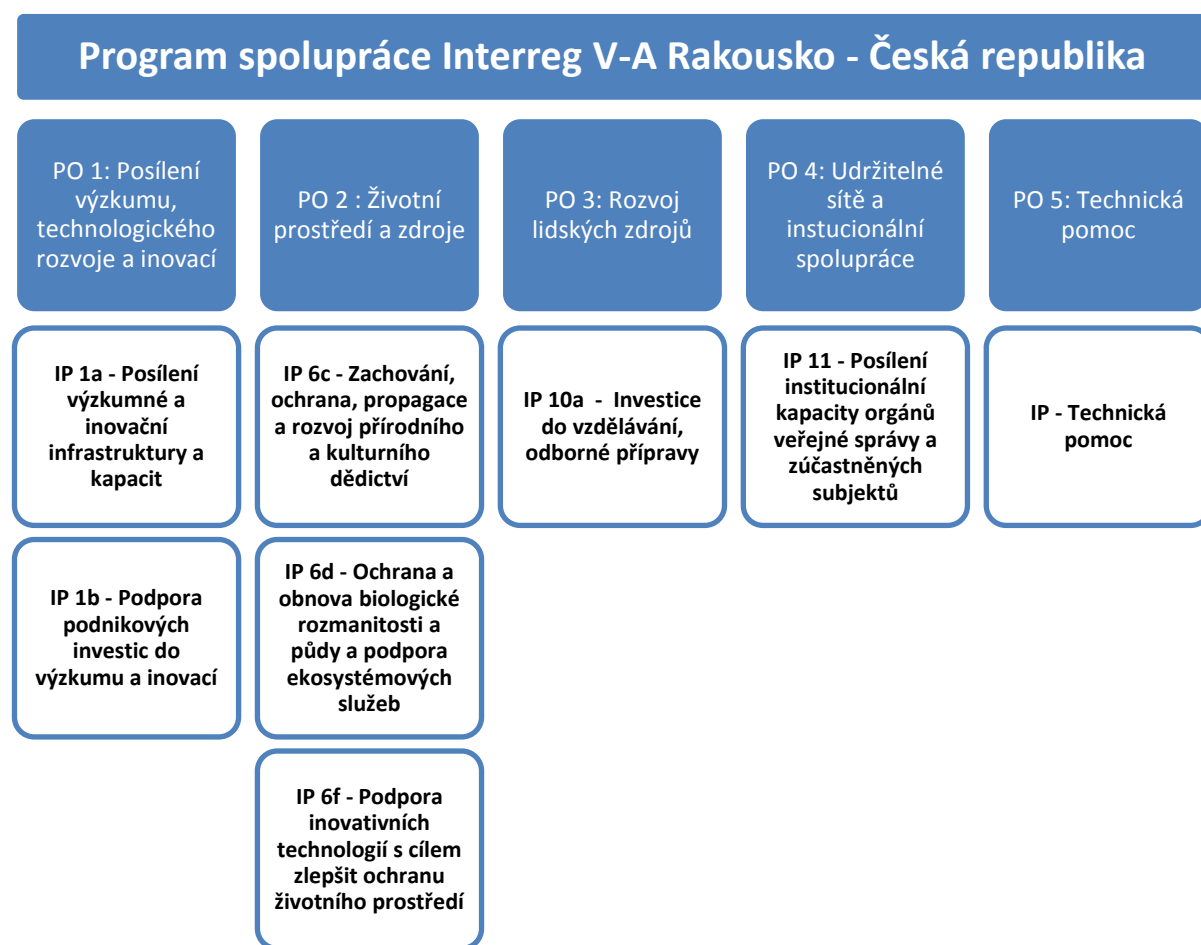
Program spolupráce Interreg V-A Rakousko - Česká republika

PO 1: Posílení výzkumu, technologického rozvoje a inovací

IP 1a - Posílení výzkumné a inovační infrastruktury a kapacit

IP 1b - Podpora podnikových investic do výzkumu a inovací

PO 2 : Životní prostředí a zdroje

IP 6c - Zachování, ochrana, propagace a rozvoj přírodního a kulturního dědictví

IP 6d - Ochrana a obnova biologické rozmanitosti a půdy a podpora ekosystémových služeb

IP 6f - Podpora inovativních technologií s cílem zlepšit ochranu životního prostředí

PO 3: Rozvoj lidských zdrojů

IP 10a - Investice do vzdělávání, odborné přípravy

PO 4: Udržitelné sítě a instucionální spolupráce

IP 11 - Posílení institucionální kapacity orgánů veřejné správy a zúčastněných subjektů

PO 5: Technická pomoc

IP - Technická pomoc